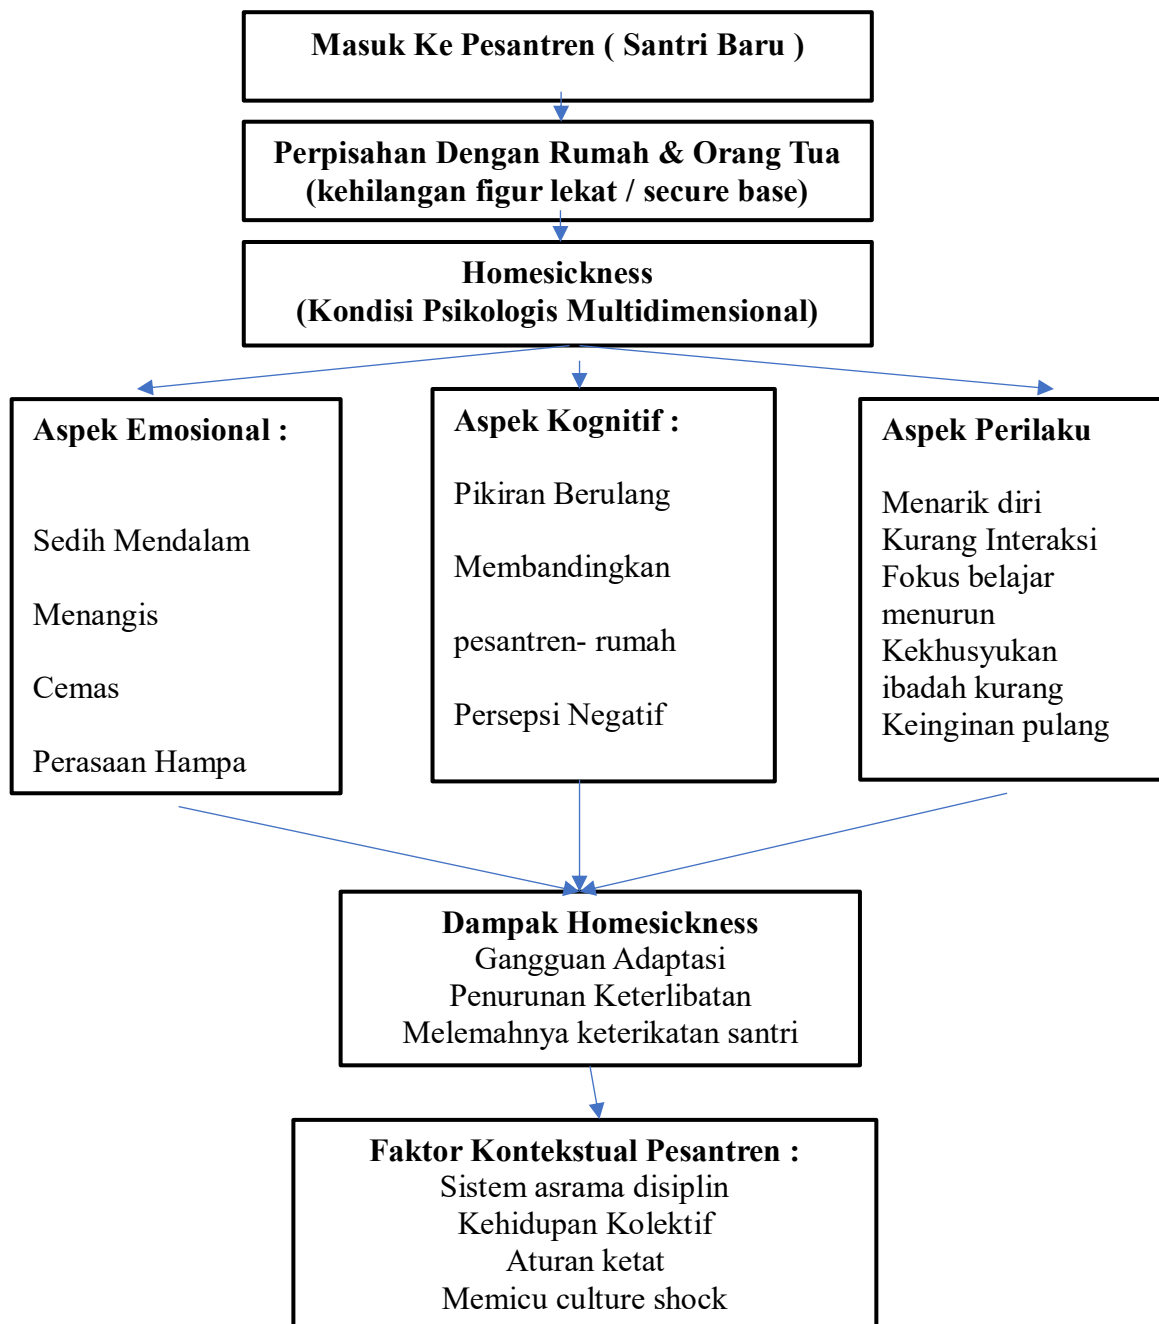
Masuk Ke Pesantren ( Santri Baru )

Perpisahan Dengan Rumah & Orang Tua
(kehilangan figur lekat / secure base)

Homesickness
(Kondisi Psikologis Multidimensional)

Aspek Emosional :

Sedih Mendalam

Menangis

Cemas

Perasaan Hampa

Aspek Kognitif :

Pikiran Berulang

Membandingkan

pesantren- rumah

Persepsi Negatif

Aspek Perilaku

Menarik diri
Kurang Interaksi
Fokus belajar menurun
Kekhusyukan ibadah kurang
Keinginan pulang

Dampak Homesickness
Gangguan Adaptasi
Penurunan Keterlibatan
Melemahnya keterikatan santri

Faktor Kontekstual Pesantren :
Sistem asrama disiplin
Kehidupan Kolektif
Aturan ketat
Memicu culture shock